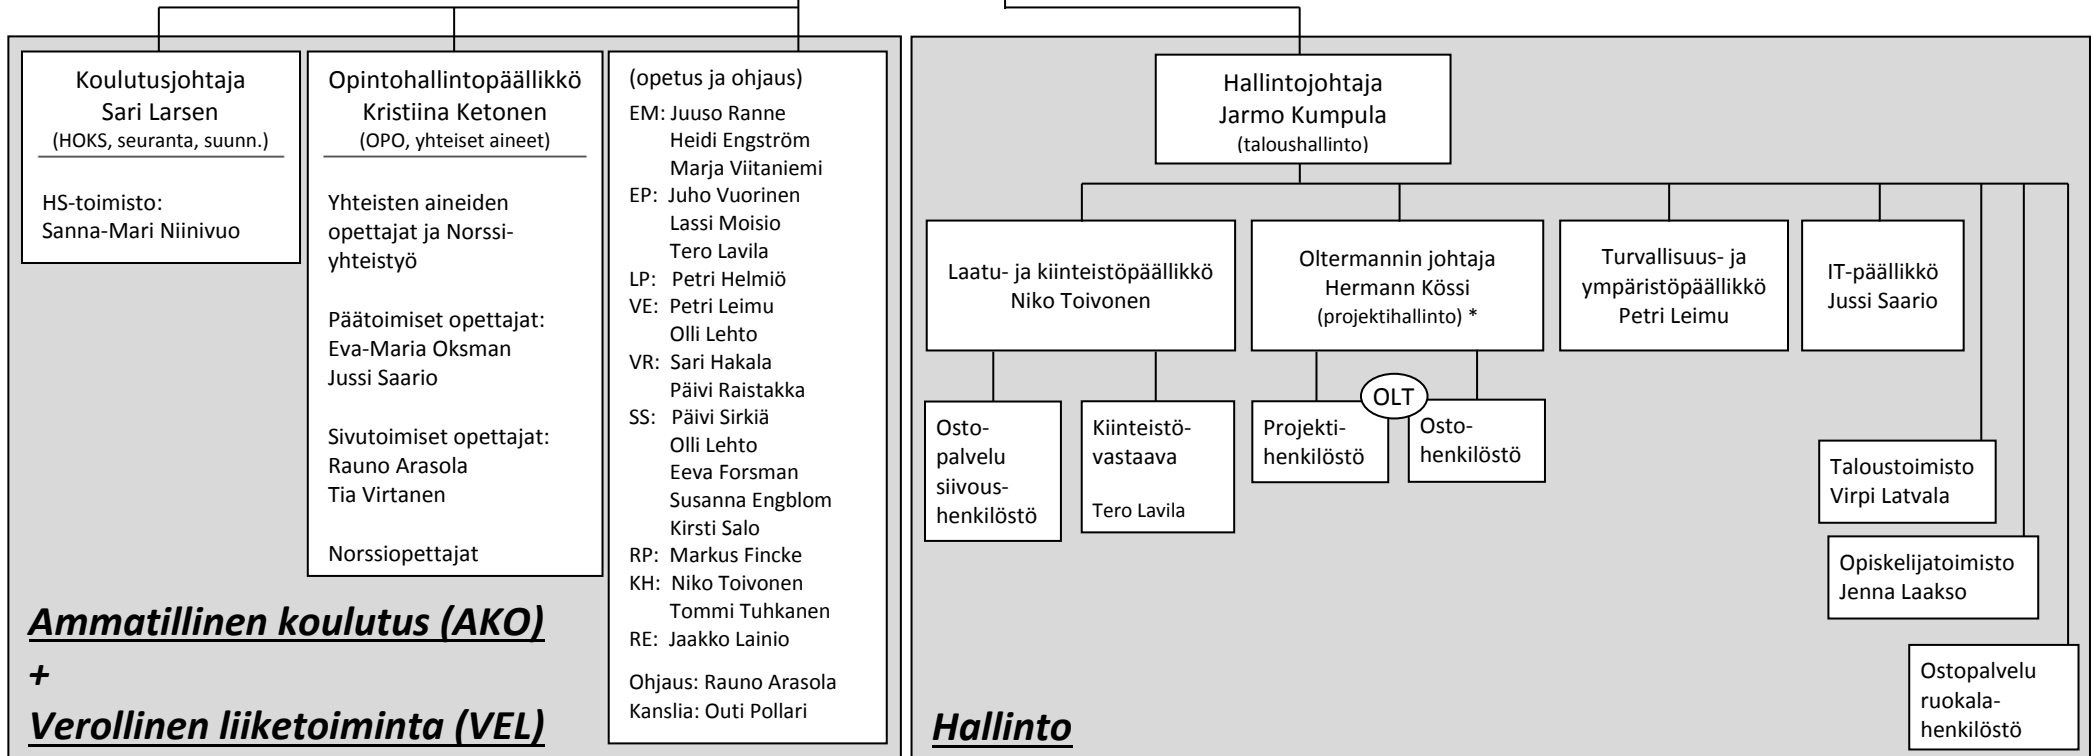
Koulutusjohtaja
Sari Larsen
(HOKS, seuranta, suunn.)

HS-toimisto:
Sanna-Mari Niinivuo

Opintohallintopäällikkö
Kristiina Ketonen
(OPO, yhteiset aineet)

Yhteisten aineiden opettajat ja Norssiyhteistyö

Päätoimiset opettajat:
Eva-Maria Oksman
Jussi Saario

Sivutoimiset opettajat:
Rauno Arasola
Tia Virtanen

Norssiopettajat

(opetus ja ohjaus)
EM: Juuso Ranne
Heidi Engström
Marja Viitaniemi
EP: Juho Vuorinen
Lassi Moisio
Tero Lavila
LP: Petri Helmiö
VE: Petri Leimu
Olli Lehto
VR: Sari Hakala
Päivi Raistakka
SS: Päivi Sirkiä
Olli Lehto
Eeva Forsman
Susanna Engblom
Kirsti Salo
RP: Markus Fincke
KH: Niko Toivonen
Tommi Tuhkanen
RE: Jaakko Lainio
Ohjaus: Rauno Arasola
Kanslia: Outi Pollari

Ammatillinen koulutus (AKO)
+
Verollinen liiketoiminta (VEL)

Hallintojohtaja
Jarmo Kumpula
(taloushallinto)

Laatu- ja kiinteistöpäällikkö
Niko Toivonen

Oltermannin johtaja
Hermann Kössi
(projektihallinto) *

Turvallisuus- ja ympäristöpäällikkö
Petri Leimu

IT-päällikkö
Jussi Saario

Ostopalvelu siivoushenkilöstö

Kiinteistövastaava
Tero Lavila

OLT

Projektihenkilöstö

Ostohenkilöstö

Taloustoimisto
Virpi Latvala

Opiskelijatoimisto
Jenna Laakso

Ostopalvelu ruokalahenkilöstö

Hallinto